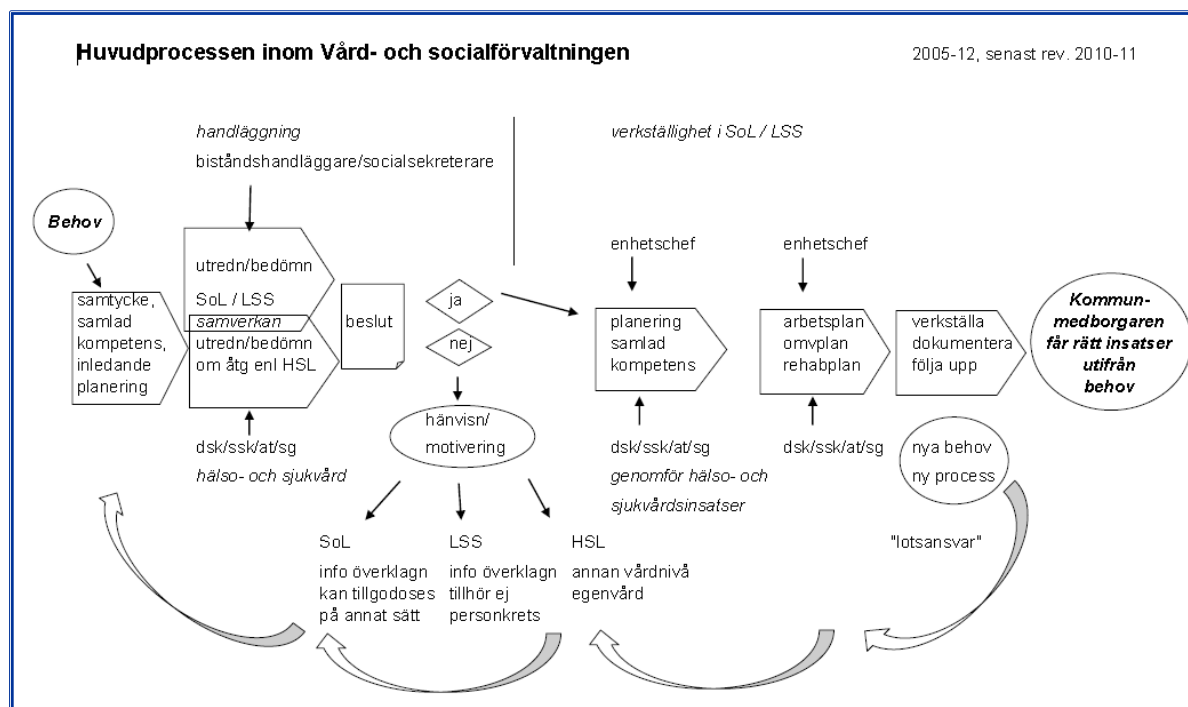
Huvudprocessen inom Vård- och socialförvaltningen

2005-12, senast rev. 2010-11

handläggning

biståndshandläggare/socialsekreterare

verkställighet i SoL / LSS

Behov

samtycke, samlad kompetens, inledande planering

utredn/bedömn SoL / LSS

samverkan

utredn/bedömn om åtg enl HSL

beslut

ja

nej

enhetschef

planering samlad kompetens

enhetschef

arbetsplan omvplan rehabplan

verkställa dokumentera följa upp

Kommun-medborgaren får rätt insatser utifrån behov

dsk/ssk/at/sg

hälso- och sjukvård

hänvisn/ motivering

dsk/ssk/at/sg

genomför hälso- och sjukvårdsinsatser

dsk/ssk/at/sg

nya behov ny process

SoL

info överklagn kan tillgodoses på annat sätt

LSS

info överklagn tillhör ej personkrets

HSL

annan vårdnivå egenvård

"lotsansvar"